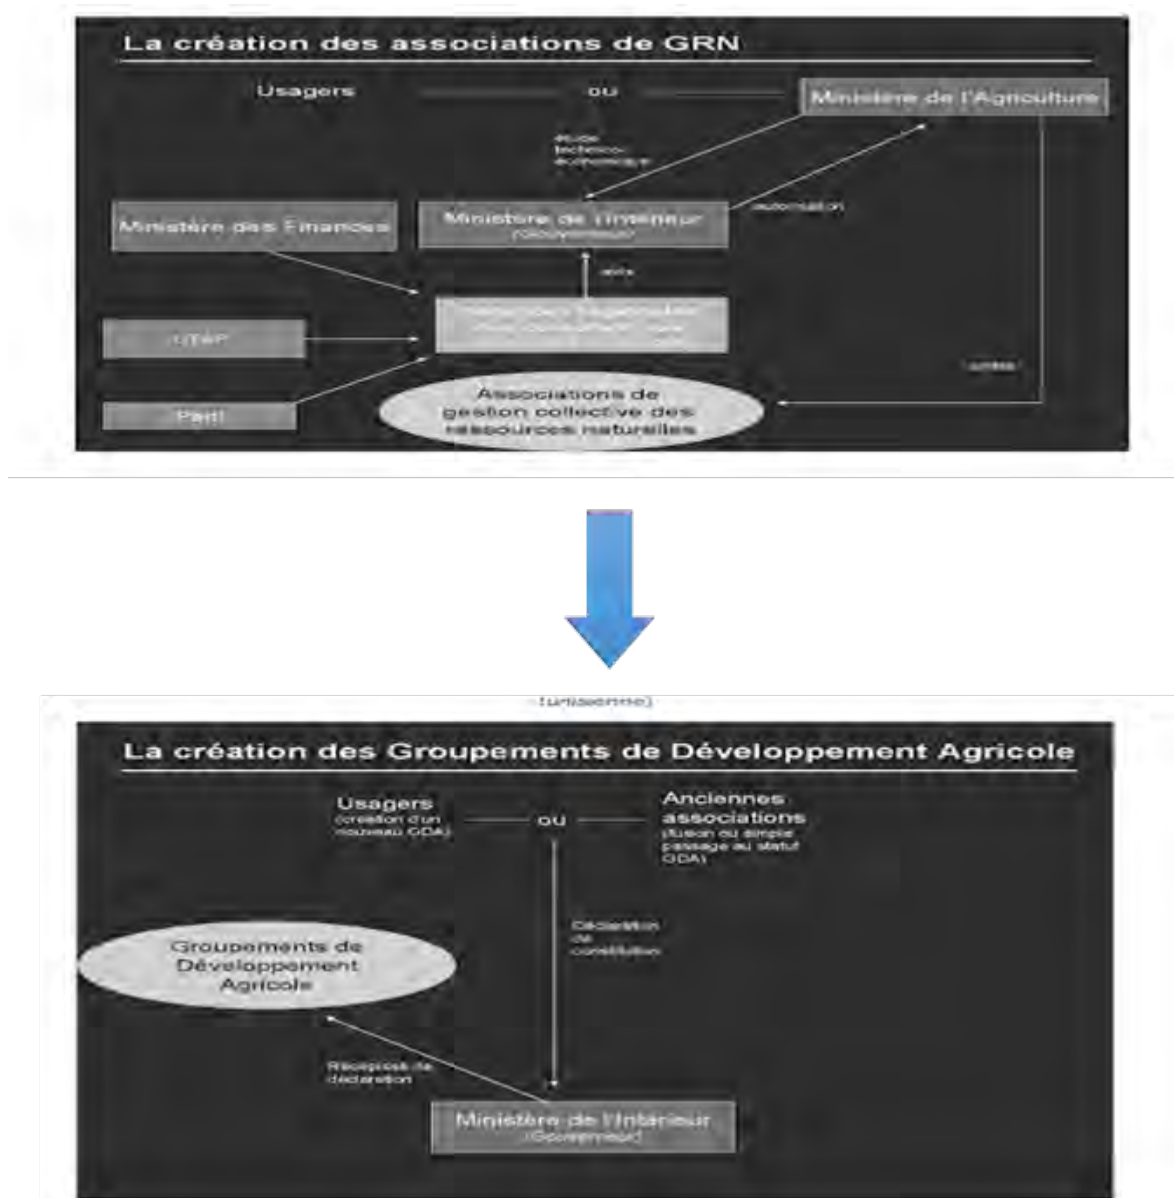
La création des associations de GRN

Usagers

ou

Ministère de l'Agriculture

étude technico-économique

Ministère des Finances

Ministère de l'Intérieur
(Gouverneur)

autorisation

avis

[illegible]

UTAP

Parti

suivis

Associations de gestion collective des ressources naturelles

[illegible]

La création des Groupements de Développement Agricole

Usagers
(création d'un nouveau GDA)

ou

Anciennes associations
(fusion ou simple passage au statut GDA)

Déclaration de constitution

Groupements de Développement Agricole

Récépissé de déclaration

Ministère de l'Intérieur
(Gouverneur)